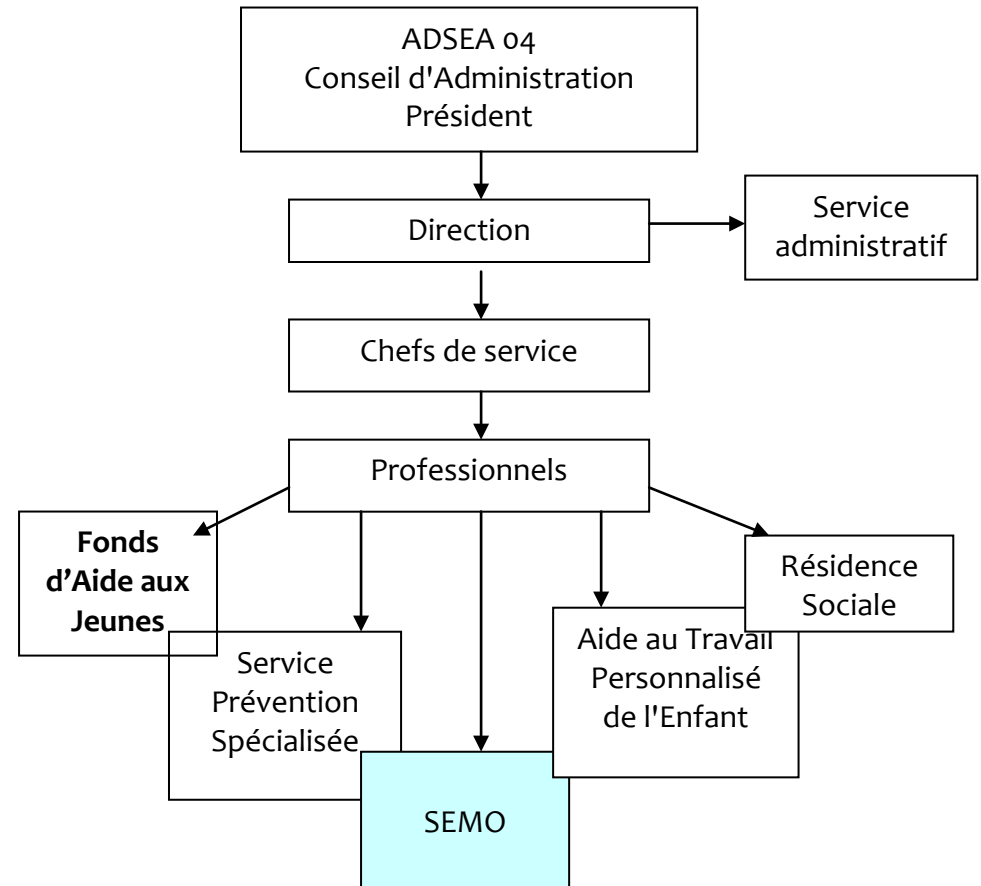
ADSEA 04
Conseil d'Administration
Président

Direction

Service administratif

Chefs de service

Professionnels

**Fonds d'Aide aux Jeunes**

Service Prévention Spécialisée

SEMO

Aide au Travail Personnalisé de l'Enfant

Résidence Sociale